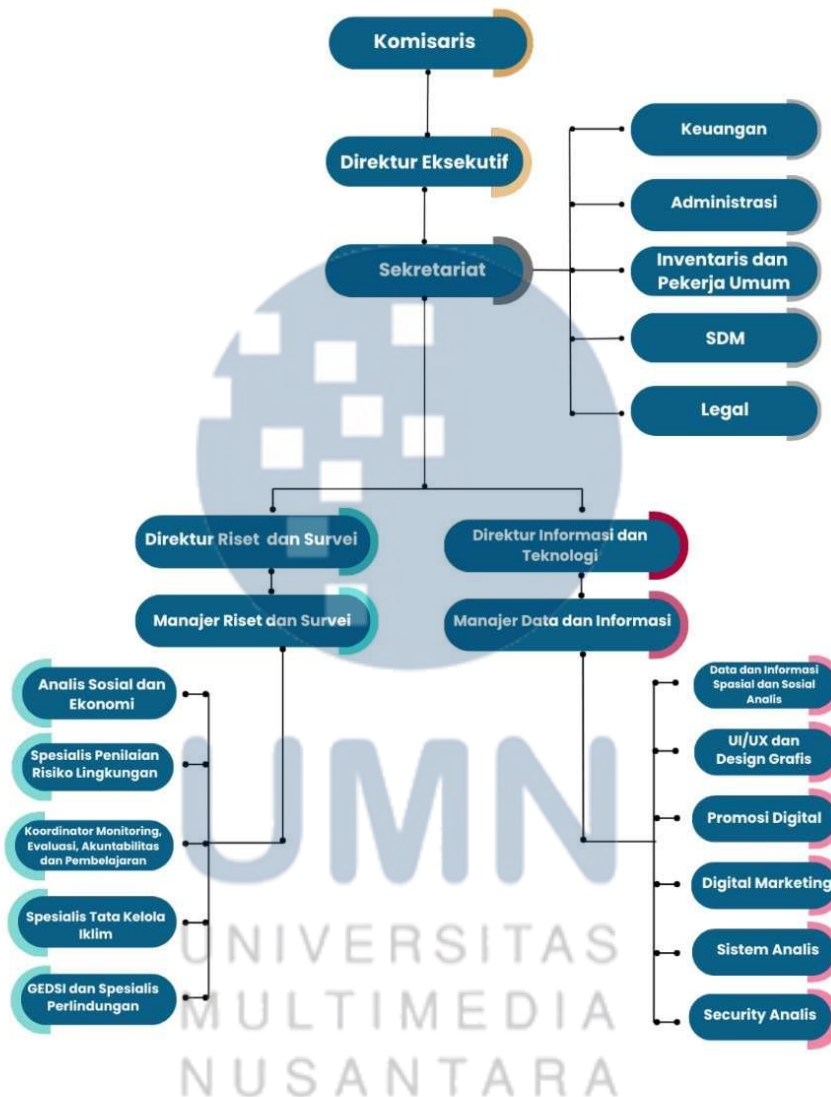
Komisaris

Direktur Eksekutif

Sekretariat

Keuangan

Administrasi

Inventaris dan Pekerja Umum

SDM

Legal

Direktur Riset dan Survei

Direktur Informasi dan Teknologi

Manajer Riset dan Survei

Manajer Data dan Informasi

Analis Sosial dan Ekonomi

Spesialis Penilaian Risiko Lingkungan

Koordinator Monitoring, Evaluasi, Akuntabilitas dan Pembelajaran

Spesialis Tata Kelola Iklim

GEDSI dan Spesialis Perlindungan

Data dan Informasi Spasial dan Sosial Analis

UI/UX dan Design Grafis

Promosi Digital

Digital Marketing

Sistem Analis

Security Analis

UMN
UNIVERSITAS
MULTIMEDIA
NUSANTARA